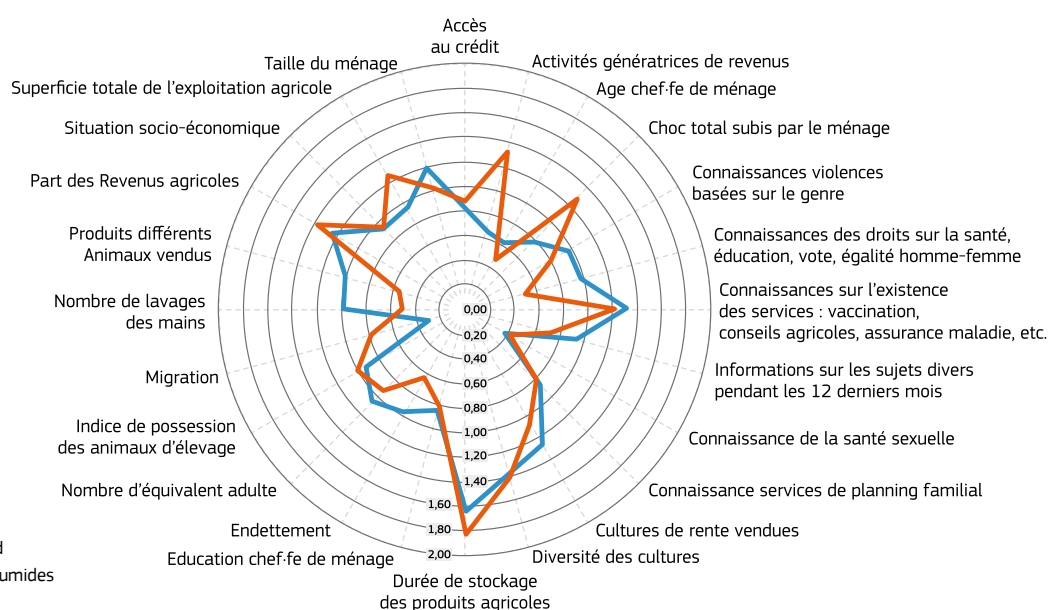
Accès au crédit

Activités génératrices de revenus

Age chef·fe de ménage

Choc total subis par le ménage

Connaissances violences basées sur le genre

Connaissances des droits sur la santé, éducation, vote, égalité homme-femme

Connaissances sur l'existence des services : vaccination, conseils agricoles, assurance maladie, etc.

Informations sur les sujets divers pendant les 12 derniers mois

Connaissance de la santé sexuelle

Connaissance services de planning familial

Cultures de rente vendues

Diversité des cultures

Durée de stockage des produits agricoles

Education chef·fe de ménage

Endettement

Nombre d'équivalent adulte

Indice de possession des animaux d'élevage

Migration

Nombre de lavages des mains

Produits différents Animaux vendus

Part des Revenus agricoles

Situation socio-économique

Superficie totale de l'exploitation agricole

Taille du ménage

0,00
0,20
0,40
0,60
0,80
1,00
1,20
1,40
1,60
1,80
2,00

d
umides